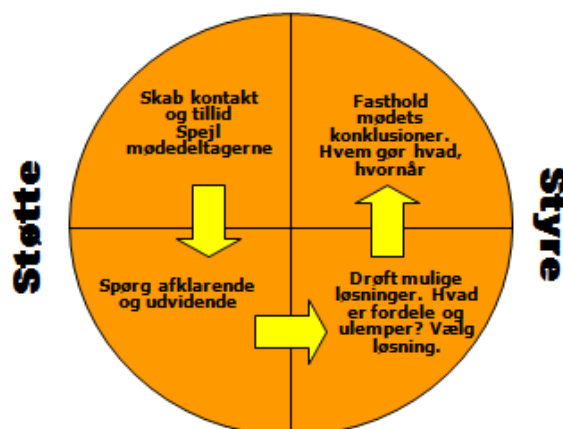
Støtte

Skab kontakt og tillid Spejl mødedeltagerne

Fasthold mødets konklusioner. Hvem gør hvad, hvornår

Styre

Spørg afklarende og udvidende

Drøft mulige løsninger. Hvad er fordele og ulemper? Vælg løsning.